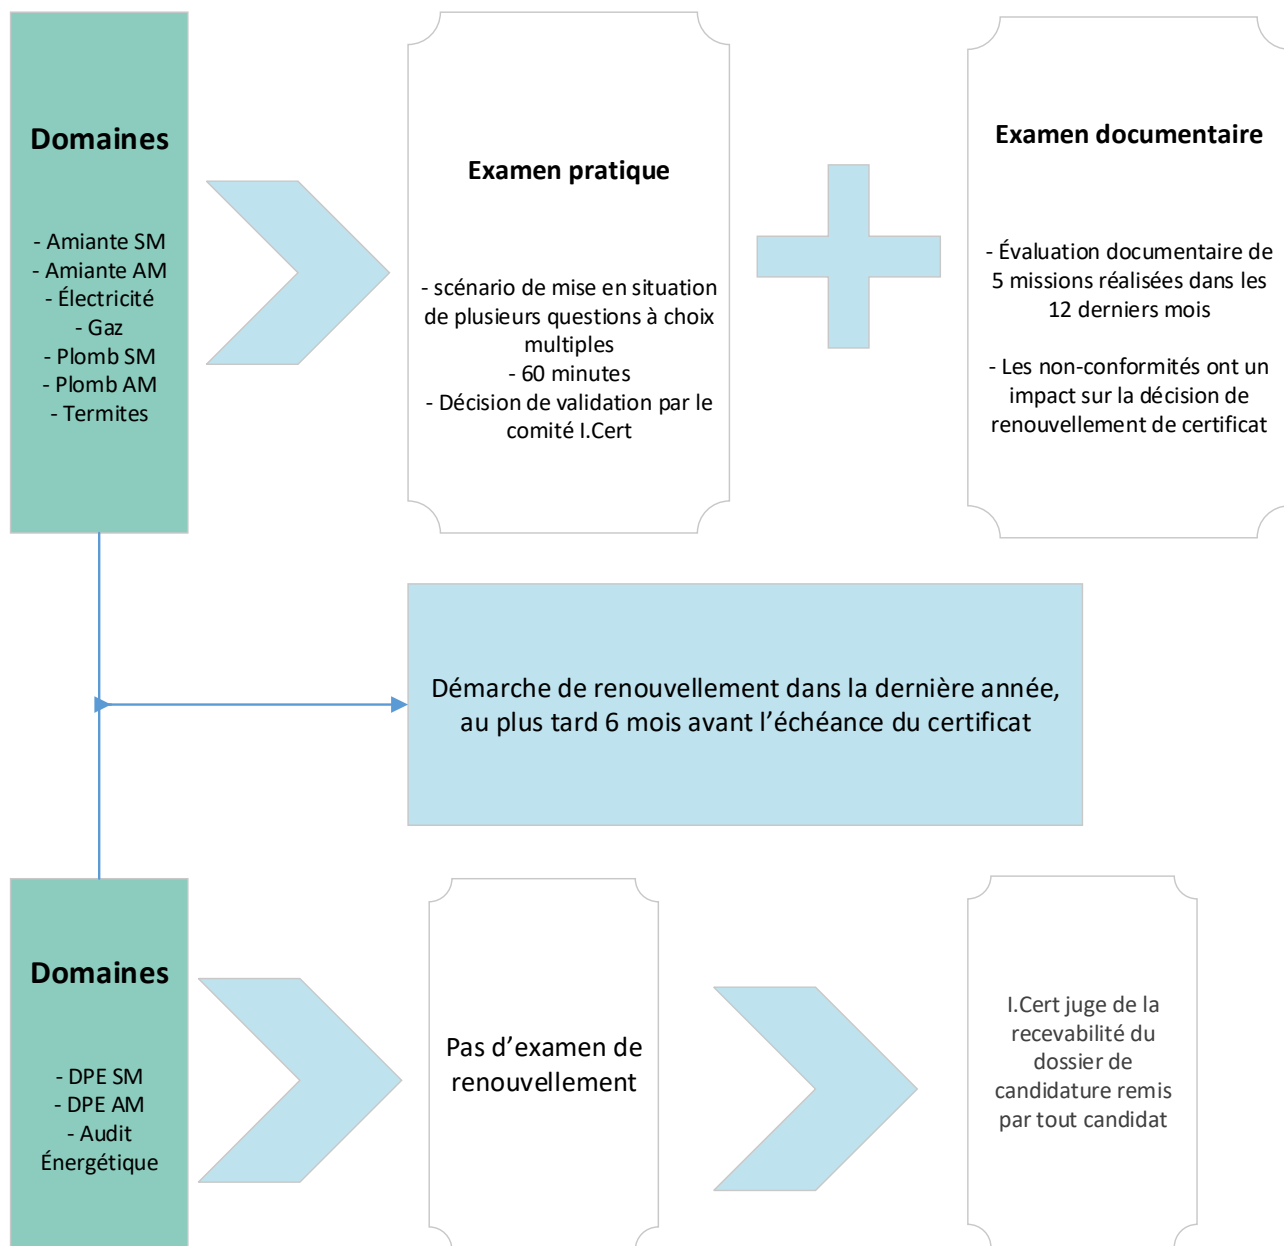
Domaines

- Amiante SM
- Amiante AM
- Électricité
- Gaz
- Plomb SM
- Plomb AM
- Termites

Examen pratique

- scénario de mise en situation de plusieurs questions à choix multiples
- 60 minutes
- Décision de validation par le comité I.Cert

Examen documentaire

- Évaluation documentaire de 5 missions réalisées dans les 12 derniers mois

- Les non-conformités ont un impact sur la décision de renouvellement de certificat

Démarche de renouvellement dans la dernière année, au plus tard 6 mois avant l'échéance du certificat

Domaines

- DPE SM
- DPE AM
- Audit Énergétique

Pas d'examen de renouvellement

I.Cert juge de la recevabilité du dossier de candidature remis par tout candidat